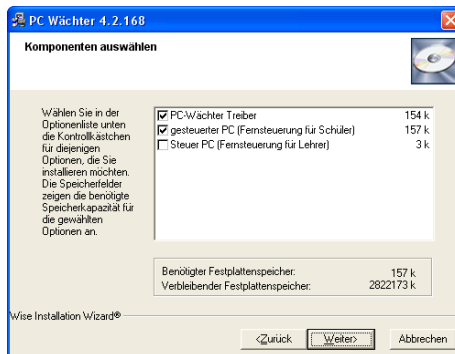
PC Wächter 4.2.168

Komponenten auswählen

Wählen Sie in der Optionenliste unten die Kontrollkästchen für diejenigen Optionen, die Sie installieren möchten. Die Speicherfelder zeigen die benötigte Speicherkapazität für die gewählten Optionen an.

| | | |
|---|---|---|
| ☑ | PC-Wächter Treiber | 154 k |
| ☑ | gesteuerter PC (Fernsteuerung für Schüler) | 157 k |
| ☐ | Steuer PC (Fernsteuerung für Lehrer) | 3 k |

Benötigter Festplattenspeicher: 157 k
Verbleibender Festplattenspeicher: 2822173 k

Wise Installation Wizard®

<Zurück | Weiter> | Abbrechen